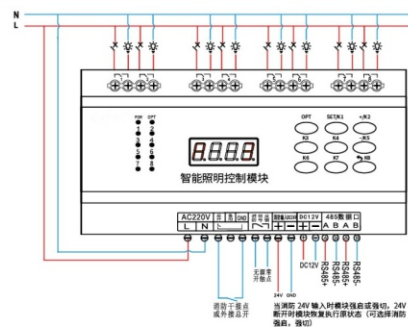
N
L

RUN OPT
1 2
3 4
5 6
7 8

8.8.8.8.

OPT SET/K1 +/K2
K3 K4 -/K5
K6 K7 K8

智能照明控制模块

AC220V
L N

DC12V
485数据口
A B A B

DC12V
RS485+
RS485-
RS485+
RS485-

无源常开触点

24V GND

消防干接点或外接总开

当消防 24V 输入时模块强启或强切，24V 断开时模块恢复执行原状态（可选择消防强启，强切）